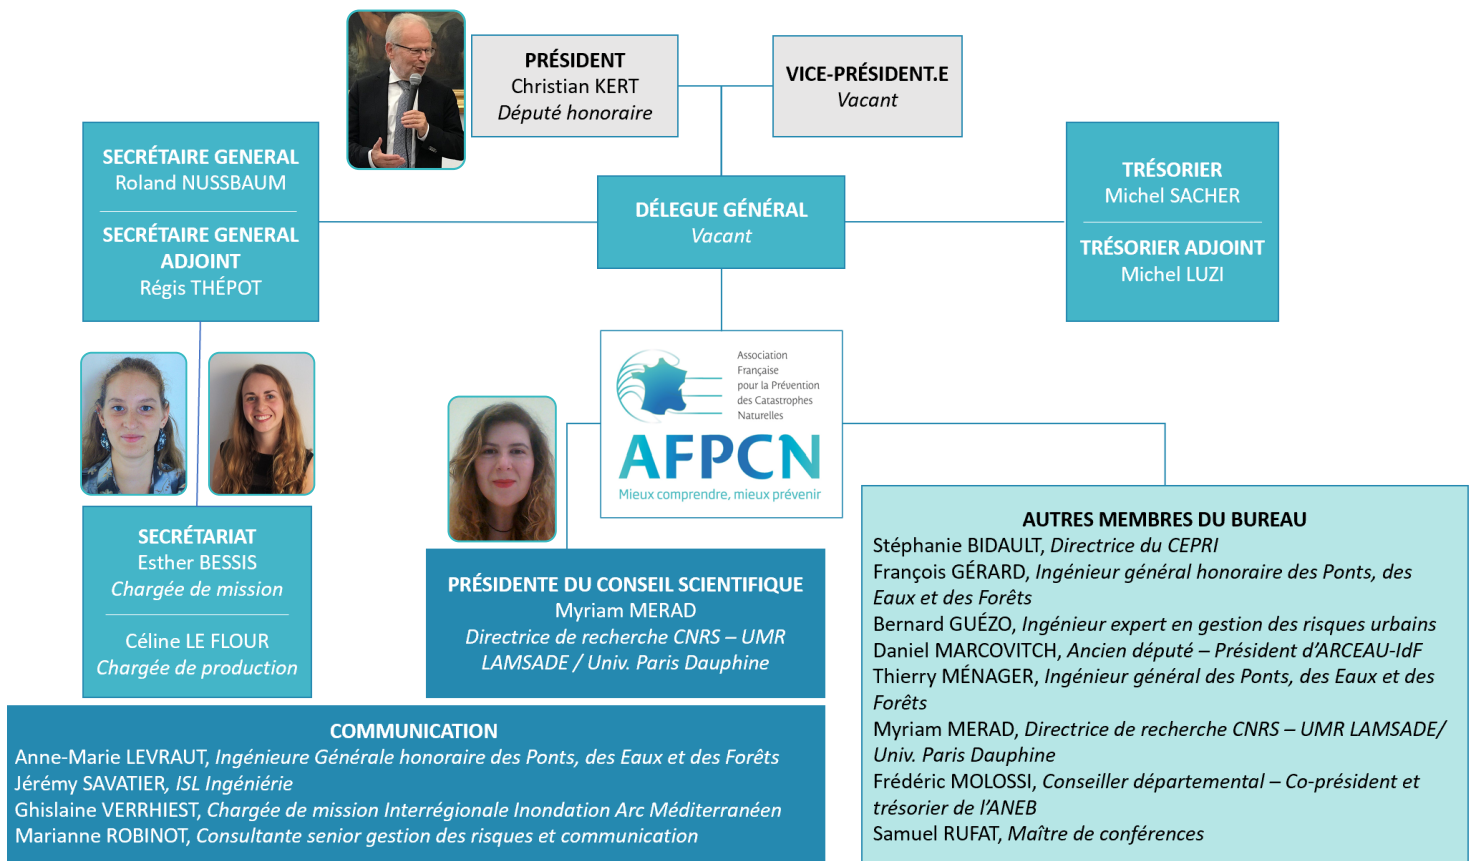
PRÉSIDENT
Christian KERT
Député honoraire

VICE-PRÉSIDENT.E
Vacant

SECRÉTAIRE GENERAL
Roland NUSSBAUM

SECRÉTAIRE GENERAL ADJOINT
Régis THÉPOT

DÉLEGUE GÉNÉRAL
Vacant

TRÉSORIER
Michel SACHER

TRÉSORIER ADJOINT
Michel LUZI

Association Française pour la Prévention des Catastrophes Naturelles
AFPCN
Mieux comprendre, mieux prévenir

SECRÉTARIAT
Esther BESSIS
Chargée de mission

Céline LE FLOUR
Chargée de production

PRÉSIDENTE DU CONSEIL SCIENTIFIQUE
Myriam MERAD
Directrice de recherche CNRS – UMR LAMSADE / Univ. Paris Dauphine

AUTRES MEMBRES DU BUREAU
Stéphanie BIDAULT, Directrice du CEPRI
François GÉRARD, Ingénieur général honoraire des Ponts, des Eaux et des Forêts
Bernard GUÉZO, Ingénieur expert en gestion des risques urbains
Daniel MARCOVITCH, Ancien député – Président d'ARCEAU-IdF
Thierry MÉNAGER, Ingénieur général des Ponts, des Eaux et des Forêts
Myriam MERAD, Directrice de recherche CNRS – UMR LAMSADE/ Univ. Paris Dauphine
Frédéric MOLOSSI, Conseiller départemental – Co-président et trésorier de l'ANEB
Samuel RUFAT, Maître de conférences

COMMUNICATION
Anne-Marie LEVRAUT, Ingénieure Générale honoraire des Ponts, des Eaux et des Forêts
Jérémy SAVATIER, ISL Ingéniérie
Ghislaine VERRHIEST, Chargée de mission Interrégionale Inondation Arc Méditerranéen
Marianne ROBINOT, Consultante senior gestion des risques et communication